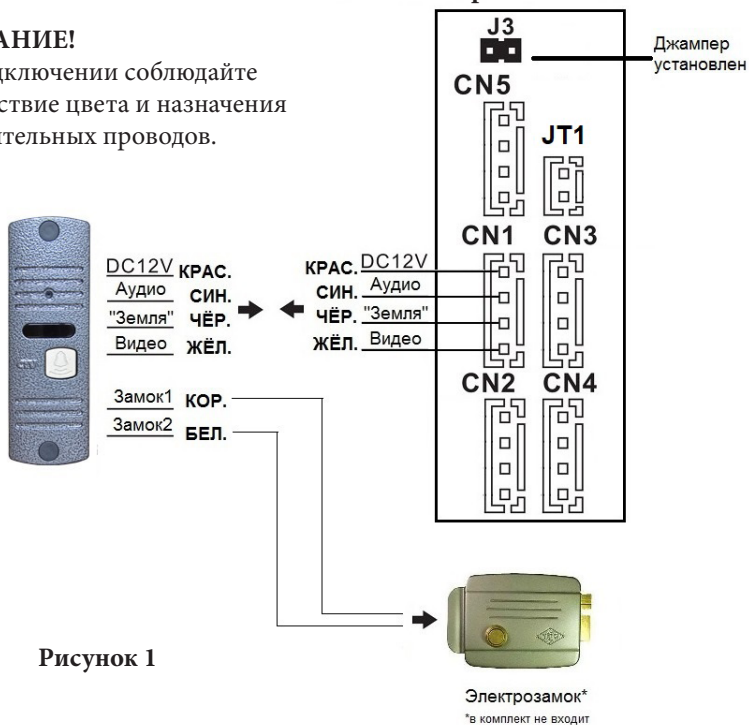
АНИЕ!
дключении соблюдайте
ствие цвета и назначения
ительных проводов.

J3
Джампер установлен
CN5
JT1
CN1
CN3

DC12V КРАС.
Аудио СИН.
"Земля" ЧЁР.
Видео ЖЁЛ.

КРАС. DC12V
СИН. Аудио
ЧЁР. "Земля"
ЖЁЛ. Видео

CN2
CN4

Замок1 КОР.
Замок2 БЕЛ.

Рисунок 1

Электрозамок*
*в комплект не входит